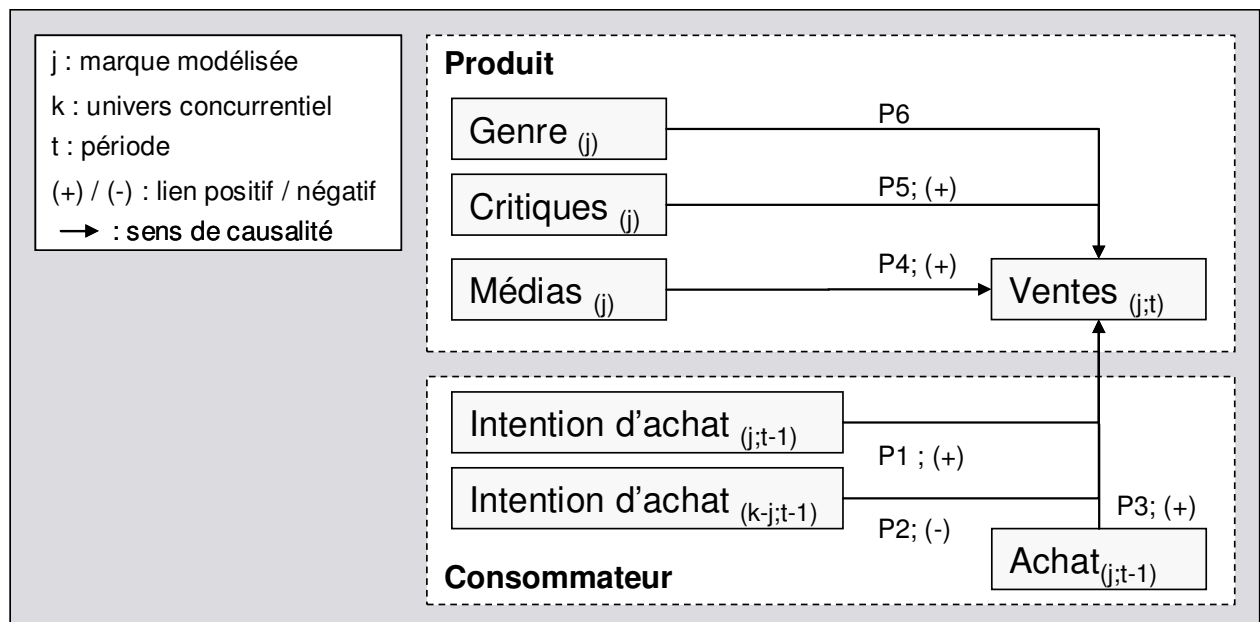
j : marque modélisée
k : univers concurrentiel
t : période
(+) / (-) : lien positif / négatif
→ : sens de causalité

**Produit**

Genre $_{(j)}$
P6
Critiques $_{(j)}$
P5; (+)
Médias $_{(j)}$
P4; (+)
Ventes $_{(j;t)}$

Intention d'achat $_{(j;t-1)}$
P1 ; (+)
Intention d'achat $_{(k-j;t-1)}$
P2; (-)
P3; (+)
Achat$_{(j;t-1)}$
**Consommateur**